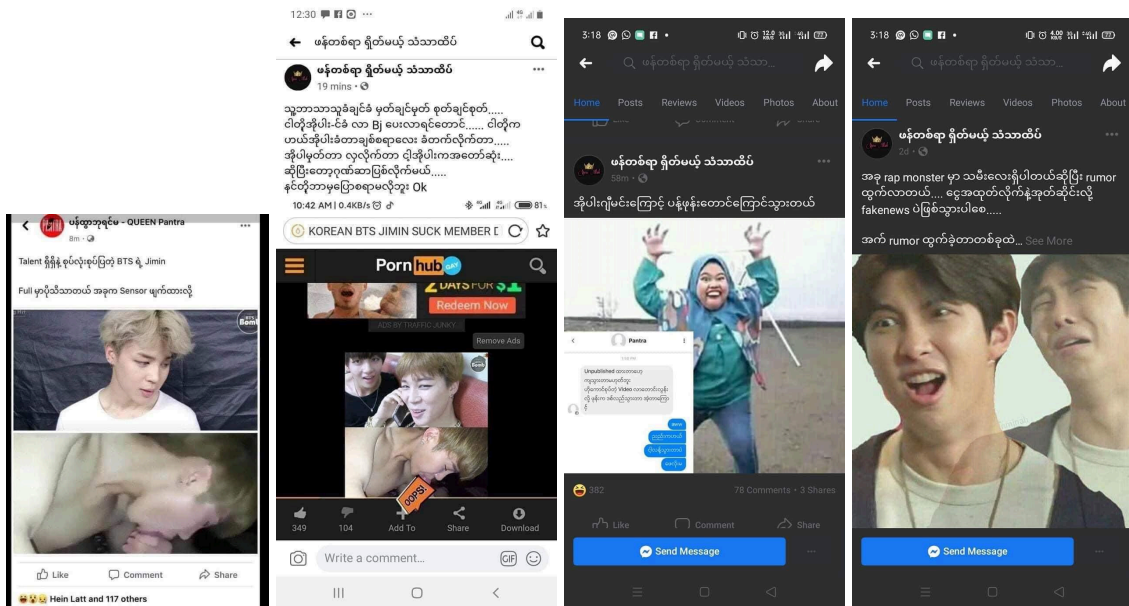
ပန်ထွာဘုရင်မ - QUEEN Pantra
8m ·

Talent ရှိရှိနဲ့ ဝုပ်လုံးစုပ်ပြတဲ့ BTS ရဲ့ Jimin

Full မှာပိုသိသာတယ် အခုက Sensor မျက်ထားလို့

Like
Comment
Share

Hein Latt and 117 others

12:30

ဖန်တစ်ရာ ရှိတ်မယ့် သံသာထိပ်

ဖန်တစ်ရာ ရှိတ်မယ့် သံသာထိပ်
19 mins ·

သူ့ဘာသာသူခံချင်ခံ မှတ်ချင်မှတ် စုတ်ချင်စုတ်.....
ငါတို့အိုပါး-င်ခံ လာ Bj ပေးလာရင်တောင်..... ငါတို့က
ဟယ်အိုပါးခံတာချစ်စရာလေး ခံတက်လိုက်တာ.....
အိုပါမှတ်တာ လှလိုက်တာ ငါ့အိုပါးကအတော်ဆုံး....
ဆိုပြီးတော့ဂုဏ်ဆာပြစ်လိုက်မယ်.....
နင်တို့ဘာမှပြောစရာမလိုဘူး Ok

10:42 AM | 0.4KB/s 81%

KOREAN BTS JIMIN SUCK MEMBER D

Porn hub

2 DAYS FOR $1
Redeem Now
ADS BY TRAFFIC JUNKY
Remove Ads

OOPS!

349
104
Add To
Share
Download

Write a comment...

3:18

ဖန်တစ်ရာ ရှိတ်မယ့် သံသာ...

Home
Posts
Reviews
Videos
Photos
About

ဖန်တစ်ရာ ရှိတ်မယ့် သံသာထိပ်
58m ·

အိုပါးဂျီမင်းကြောင့် ပန့်ဖုန်းတောင်ကြောင်သွားတယ်

Pantra

382
78 Comments · 3 Shares
Like
Comment
Share
Send Message

3:18

ဖန်တစ်ရာ ရှိတ်မယ့် သံသာ...

Home
Posts
Reviews
Videos
Photos
About

ဖန်တစ်ရာ ရှိတ်မယ့် သံသာထိပ်
2d ·

အခု rap monster မှာ သမီးလေးရှိပါတယ်ဆိုပြီး rumor ထွက်လာတယ်.... ငွေအထုတ်လိုက်နဲ့အုတ်ဆိုင်းလို့ fakenews ပဲဖြစ်သွားပါစေ....

အက် rumor ထွက်ခဲ့တာတစ်ခုထဲ... See More

Send Message